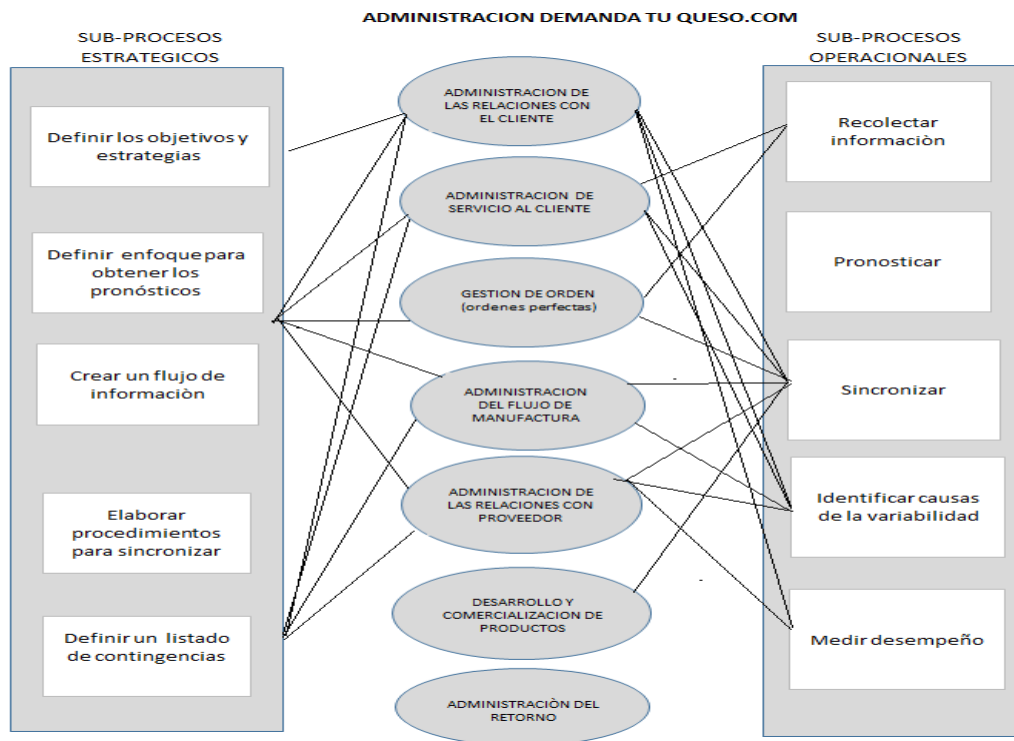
ADMINISTRACION DEMANDA TU QUESO.COM

SUB-PROCESOS ESTRATEGICOS

Definir los objetivos y estrategias

Definir enfoque para obtener los pronósticos

Crear un flujo de informaciòn

Elaborar procedimientos para sincronizar

Definir un listado de contingencias

ADMINISTRACION DE LAS RELACIONES CON EL CLIENTE

ADMINISTRACION DE SERVICIO AL CLIENTE

GESTION DE ORDEN (ordenes perfectas)

ADMINISTRACION DEL FLUJO DE MANUFACTURA

ADMINISTRACION DE LAS RELACIONES CON PROVEEDOR

DESARROLLO Y COMERCIALIZACION DE PRODUCTOS

ADMINISTRACIÒN DEL RETORNO

SUB-PROCESOS OPERACIONALES

Recolectar informaciòn

Pronosticar

Sincronizar

Identificar causas de la variabilidad

Medir desempeño